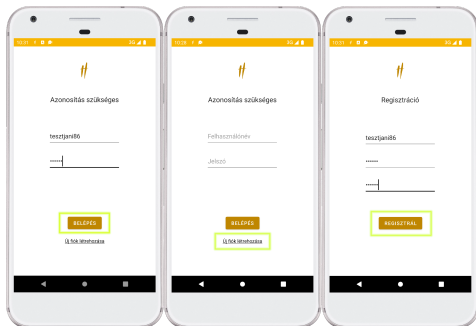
10:31 3G

Azonosítás szükséges

tesztjani86

••••••

BELÉPÉS

Új fiók létrehozása

10:28 3G

Azonosítás szükséges

Felhasználónév

Jelszó

BELÉPÉS

Új fiók létrehozása

10:31 3G

Regisztráció

tesztjani86

••••••

••••••

REGISZTRÁL